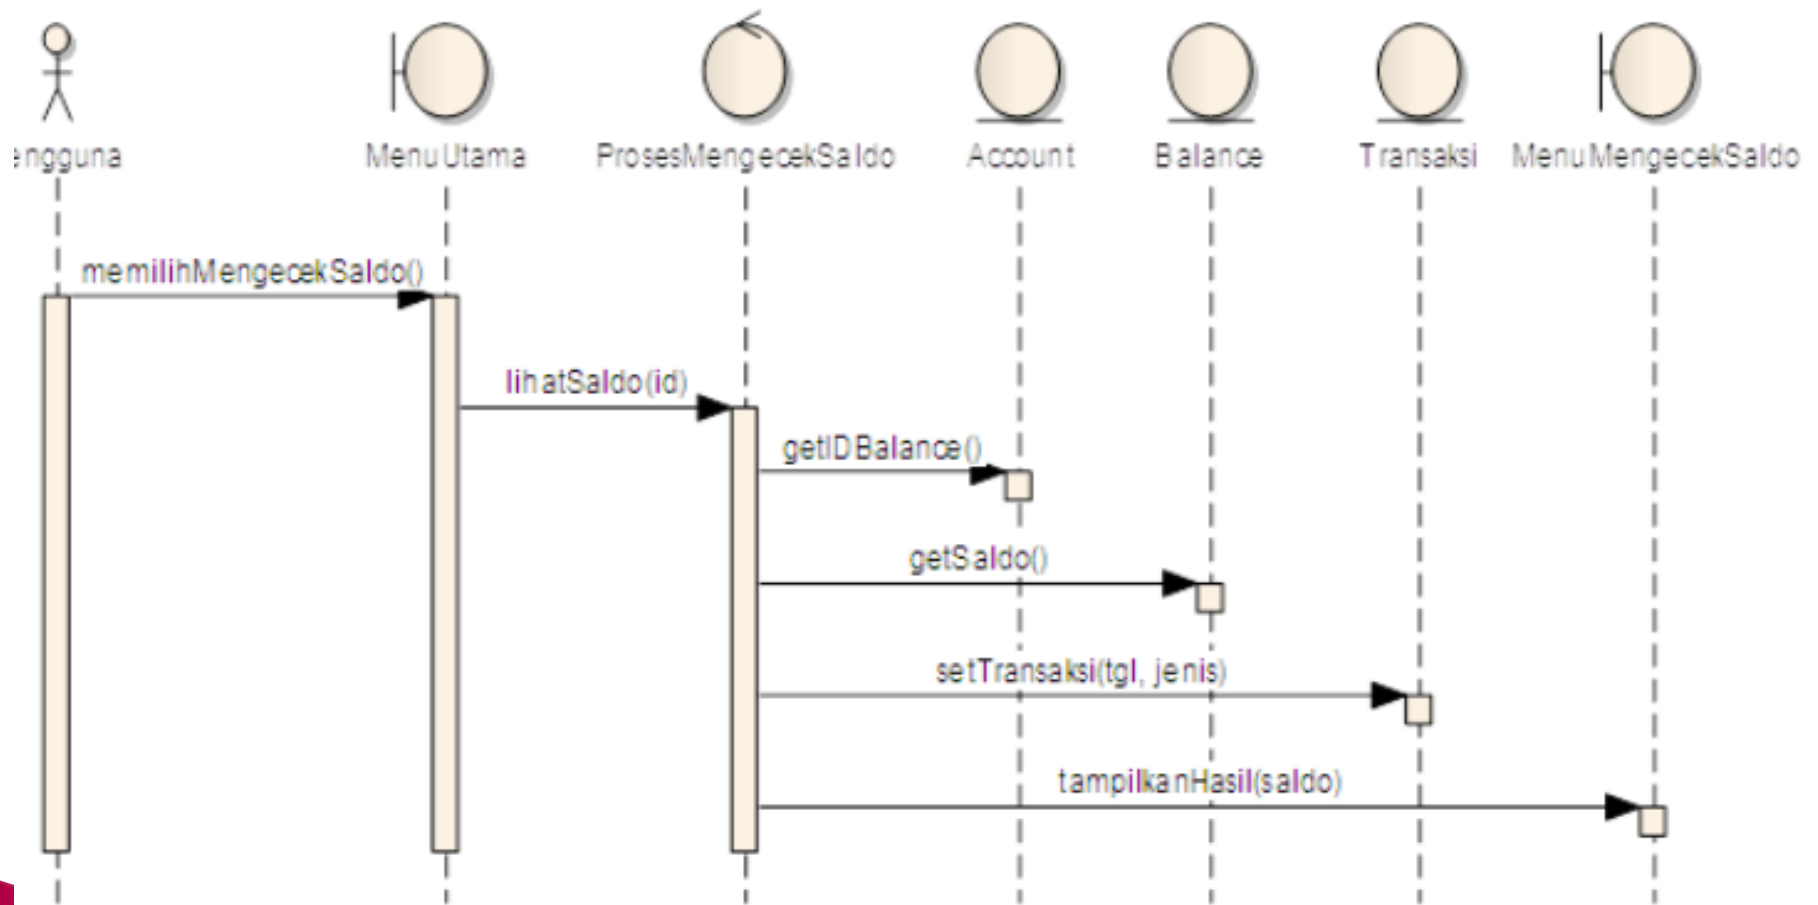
engguna

MenuUtama

ProsesMengecekSaldo

Account

Balance

Transaksi

MenuMengecekSaldo

memilihMengecekSaldo()

lihatSaldo(id)

getIDBalance()

getSaldo()

setTransaksi(tgl, jenis)

tampilkanHasil(saldo)